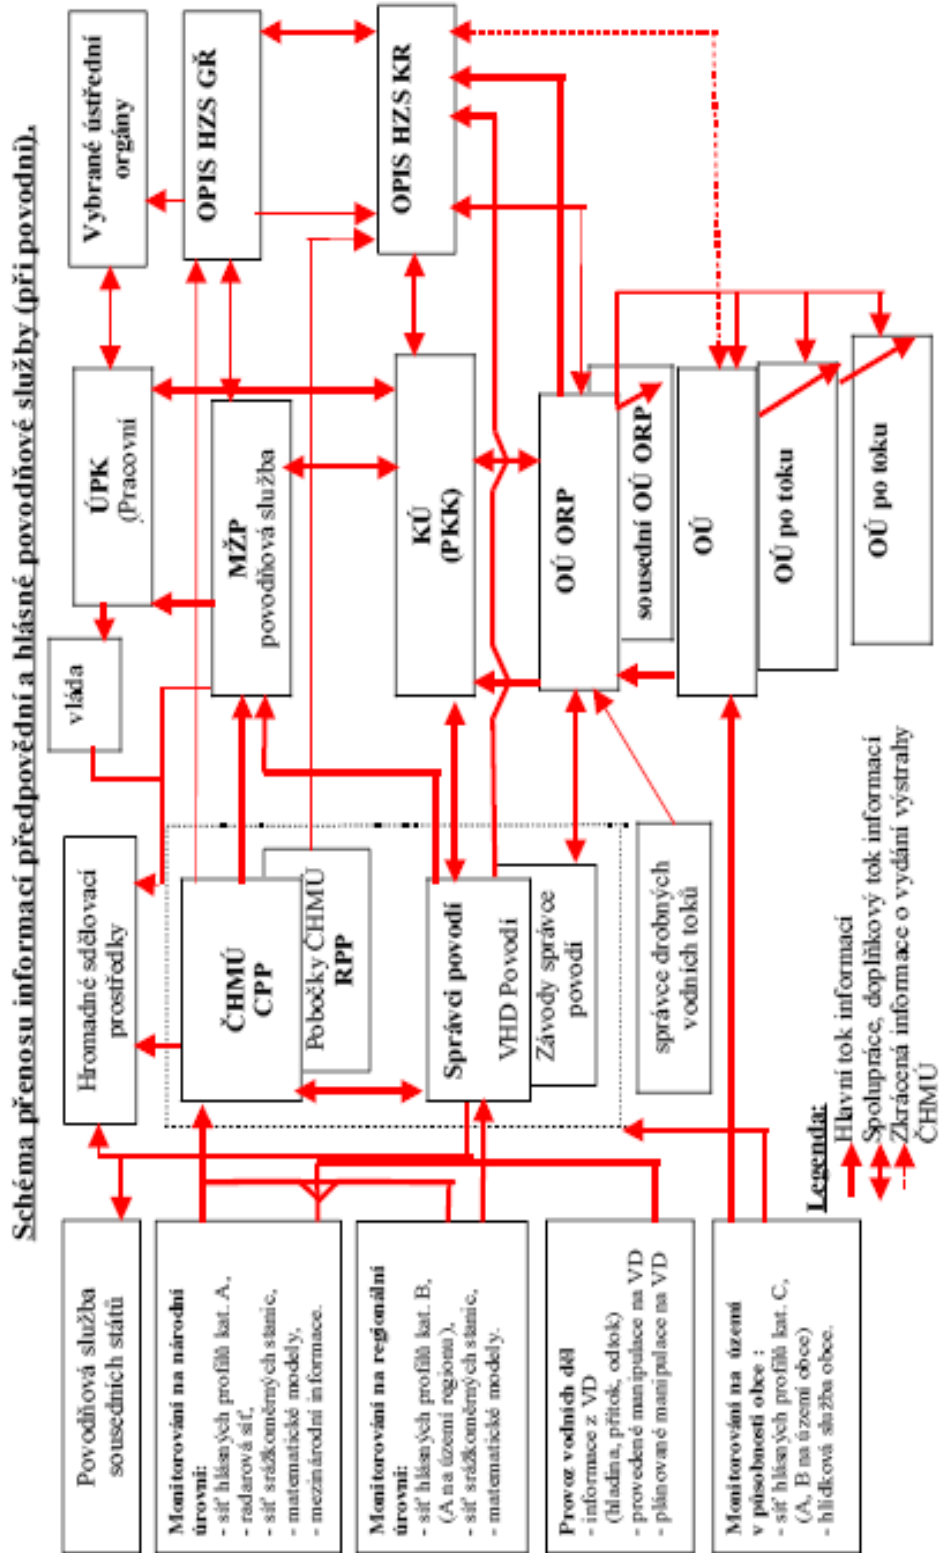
Schéma přenosu informací předpovědní a hlásné povodňové služby (při povodni).

Vybrané ústřední orgány

OPIS HZS GŘ

OPIS HZS KR

ÚPK (Pracovní

MŽP povodňová služba

KÚ (PKK)

OÚ ORP

sousední OÚ ORP

OÚ

OÚ po toku

OÚ po toku

vláda

Hromadné sdělovací prostředky

ČHMÚ CPP

Pobočky ČHMÚ RPP

Správci povodí

VHD Povodí

Závody správce povodí

správce drobných vodních toků

Povodňová služba sousedních států

Monitorování na národní úrovni:
- síť hlásných profilů kat. A,
- radarová síť,
- síť srážkoměrných stanic,
- matematické modely,
- mezinárodní informace.

Monitorování na regionální úrovni:
- síť hlásných profilů kat. B, (A na území regionu),
- síť srážkoměrných stanic,
- matematické modely.

Provoz vodních děl
- informace z VD (hladina, přítok, odtok)
- provedené manipulace na VD
- plánované manipulace na VD

Monitorování na území v působnosti obce :
- síť hlásných profilů kat. C, (A, B na území obce)
- hlídková služba obce.

Legenda:
Hlavní tok informací
Spolupráce, doplňkový tok informací
Zkrácená informace o vydání výstrahy ČHMÚ